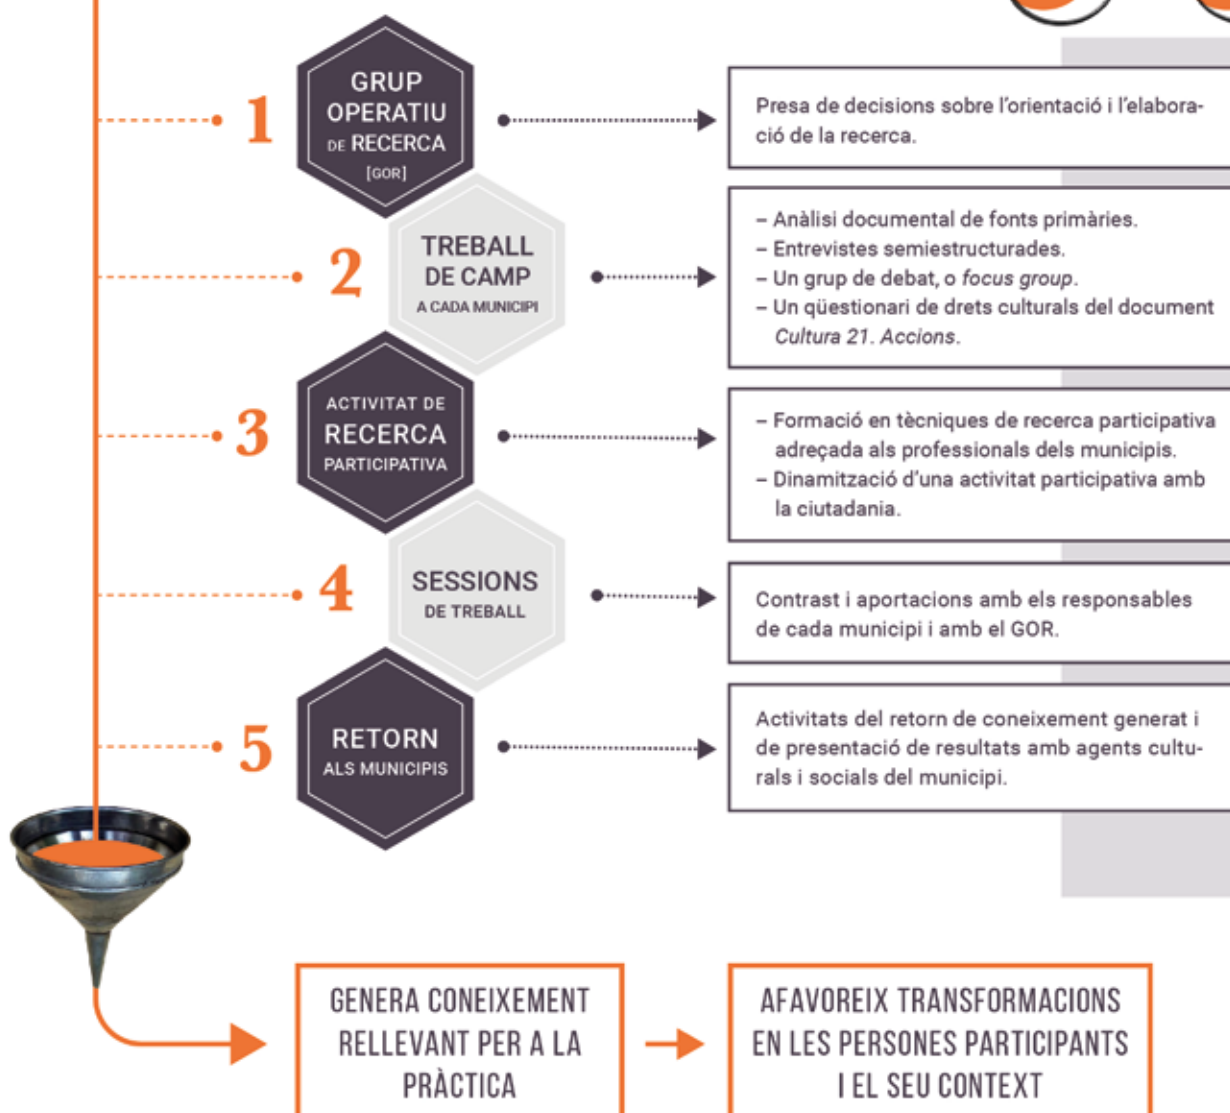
1

GRUP OPERATIU DE RECERCA [GOR]

Presa de decisions sobre l'orientació i l'elaboració de la recerca.

2

TREBALL DE CAMP A CADA MUNICIPI

– Anàlisi documental de fonts primàries.
– Entrevistes semiestructurades.
– Un grup de debat, o *focus group*.
– Un qüestionari de drets culturals del document *Cultura 21. Accions*.

3

ACTIVITAT DE RECERCA PARTICIPATIVA

– Formació en tècniques de recerca participativa adreçada als professionals dels municipis.
– Dinamització d'una activitat participativa amb la ciutadania.

4

SESSIONS DE TREBALL

Contrast i aportacions amb els responsables de cada municipi i amb el GOR.

5

RETORN ALS MUNICIPIS

Activitats del retorn de coneixement generat i de presentació de resultats amb agents culturals i socials del municipi.

GENERA CONEIXEMENT RELLEVANT PER A LA PRÀCTICA

AFAVOREIX TRANSFORMACIONS EN LES PERSONES PARTICIPANTS I EL SEU CONTEXT